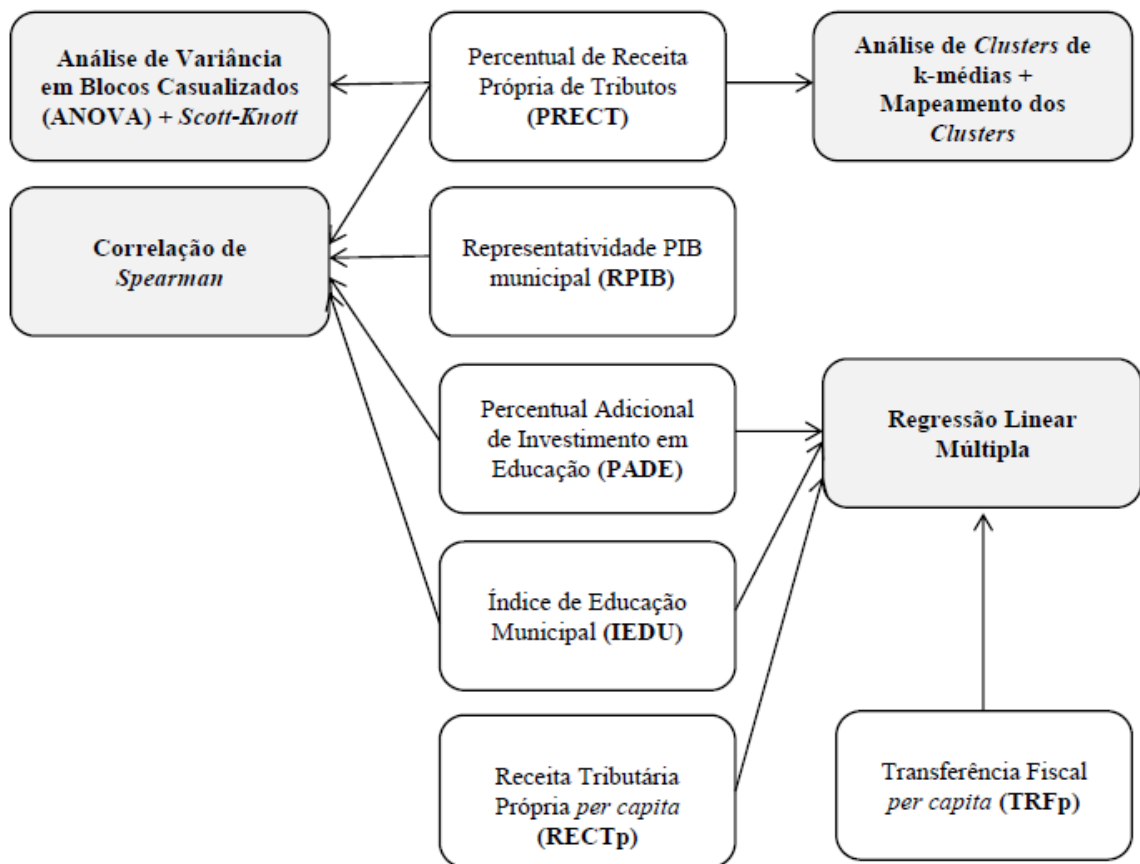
Análise de Variância em Blocos Casualizados (ANOVA) + Scott-Knott

Percentual de Receita Própria de Tributos (PRECT)

Análise de Clusters de k-médias + Mapeamento dos Clusters

Correlação de Spearman

Representatividade PIB municipal (RPIB)

Percentual Adicional de Investimento em Educação (PADE)

Regressão Linear Múltipla

Índice de Educação Municipal (IEDU)

Receita Tributária Própria per capita (RECTp)

Transferência Fiscal per capita (TRFp)